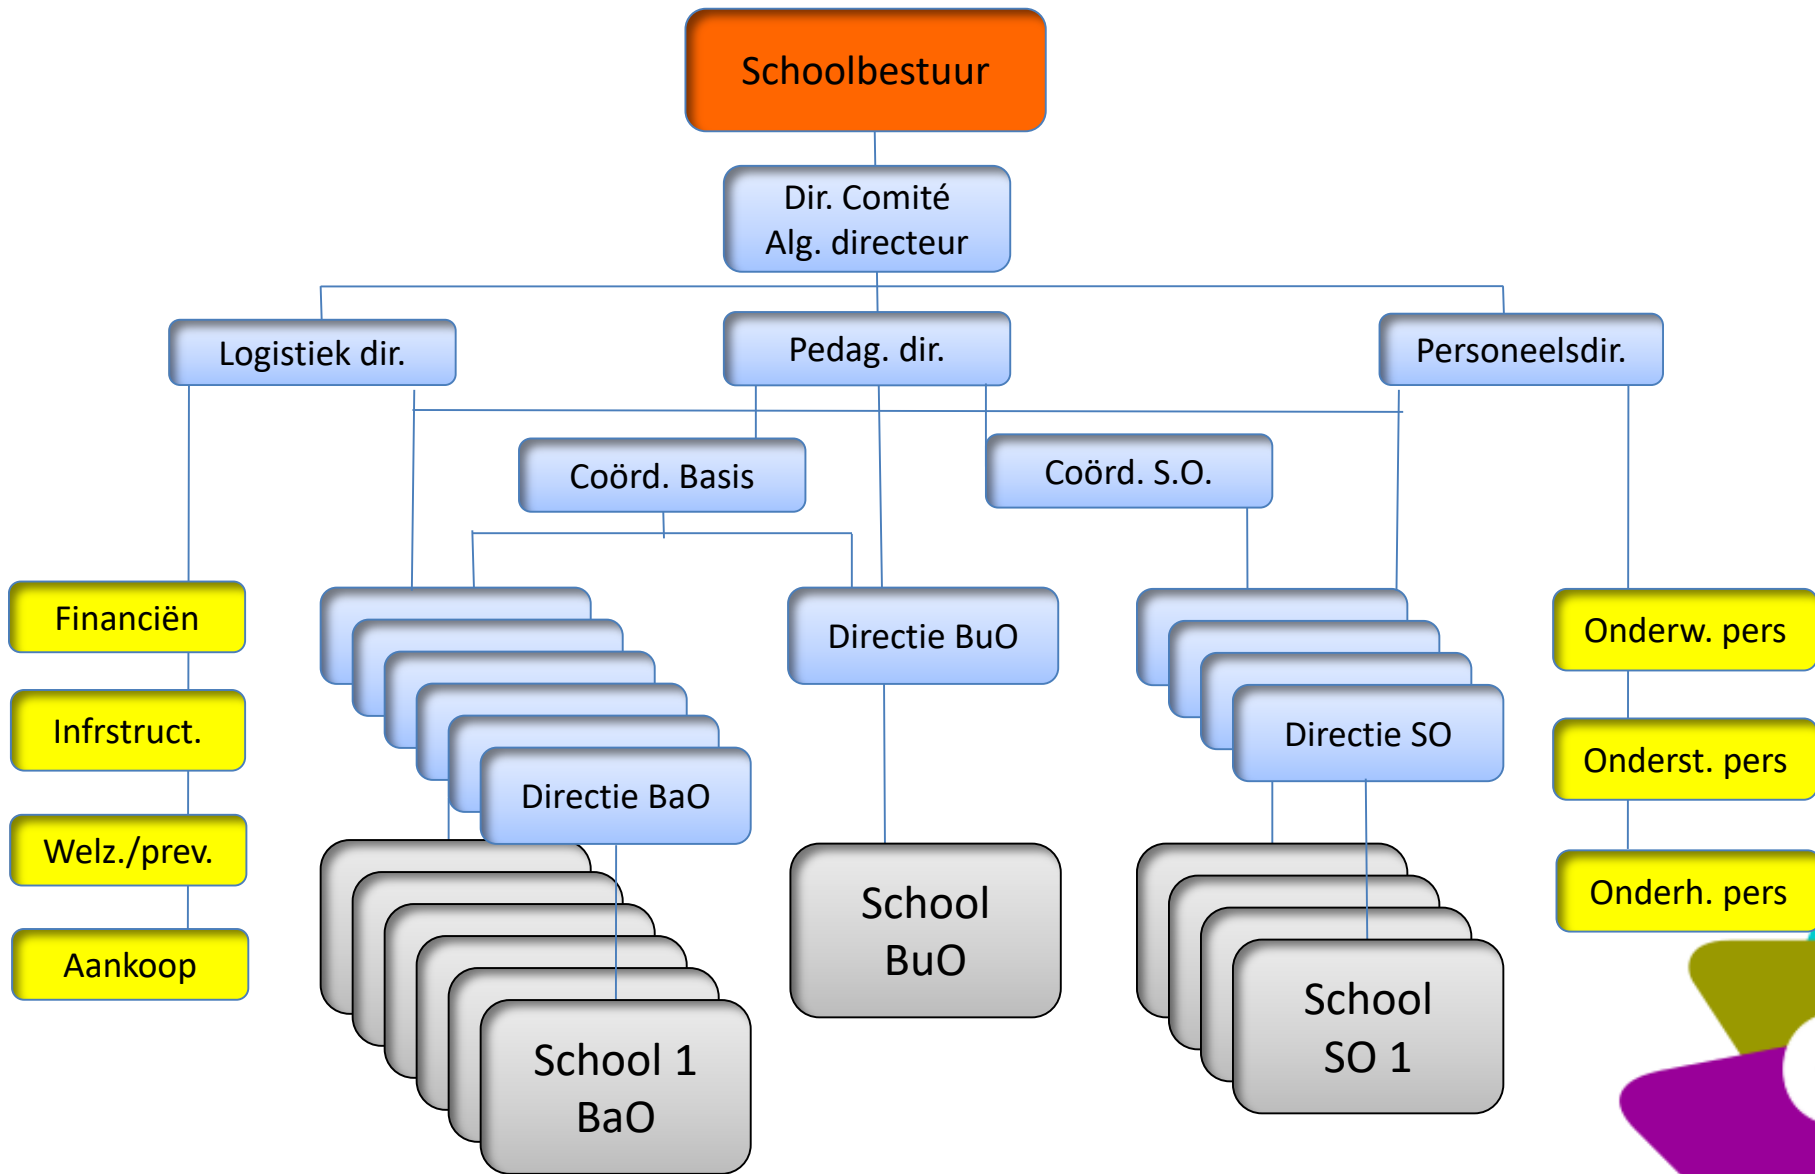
Schoolbestuur

Dir. Comité
Alg. directeur

Logistiek dir.

Pedag. dir.

Personeelsdir.

Coörd. Basis

Coörd. S.O.

Financiën

Infrstruct.

Welz./prev.

Aankoop

Directie BaO

Directie BuO

Directie SO

Onderw. pers

Onderst. pers

Onderh. pers

School 1
BaO

School
BuO

School
SO 1